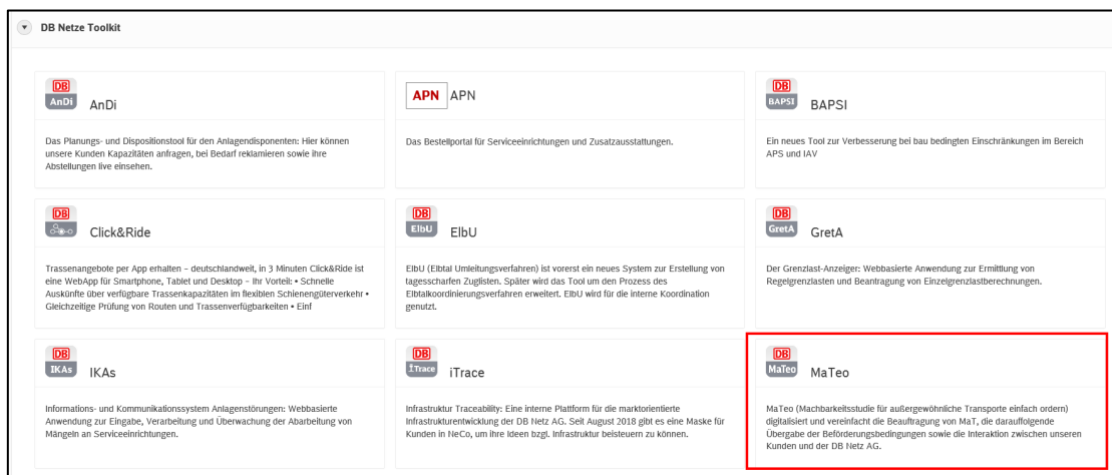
DB Netze Toolkit

DB
AnDi
AnDi

Das Planungs- und Dispositionstool für den Anlagendisponenten: Hier können unsere Kunden Kapazitäten anfragen, bei Bedarf reklamieren sowie ihre Abstellungen live einsehen.

APN APN

Das Bestellportal für Serviceeinrichtungen und Zusatzausstattungen.

DB
BAPSI
BAPSI

Ein neues Tool zur Verbesserung bei bau bedingten Einschränkungen im Bereich APS und IAV

DB
Click&Ride

Trassenangebote per App erhalten – deutschlandweit, in 3 Minuten Click&Ride ist eine WebApp für Smartphone, Tablet und Desktop – Ihr Vorteil: • Schnelle Auskünfte über verfügbare Trassenkapazitäten im flexiblen Schienengüterverkehr • Gleichzeitige Prüfung von Routen und Trassenverfügbarkeiten • Einf

DB
ElbU
ElbU

ElbU (Elbtal Umleitungsverfahren) ist vorerst ein neues System zur Erstellung von tagesscharfen Zuglisten. Später wird das Tool um den Prozess des Elbtalkoordinierungsverfahren erweitert. ElbU wird für die interne Koordination genutzt.

DB
GretA
GretA

Der Grenzlast-Anzeiger: Webbasierte Anwendung zur Ermittlung von Regelgrenzlasten und Beantragung von Einzelgrenzlastberechnungen.

DB
IKAs
IKAs

Informations- und Kommunikationssystem Anlagenstörungen: Webbasierte Anwendung zur Eingabe, Verarbeitung und Überwachung der Abarbeitung von Mängeln an Serviceeinrichtungen.

DB
iTrace
iTrace

Infrastruktur Traceability: Eine interne Plattform für die marktorientierte Infrastrukturentwicklung der DB Netz AG. Seit August 2018 gibt es eine Maske für Kunden in NeCo, um Ihre Ideen bzgl. Infrastruktur beisteuern zu können.

DB
MaTeo
MaTeo

MaTeo (Machbarkeitsstudie für außergewöhnliche Transporte einfach ordern) digitalisiert und vereinfacht die Beauftragung von MaT, die darauffolgende Übergabe der Beförderungsbedingungen sowie die Interaktion zwischen unseren Kunden und der DB Netz AG.